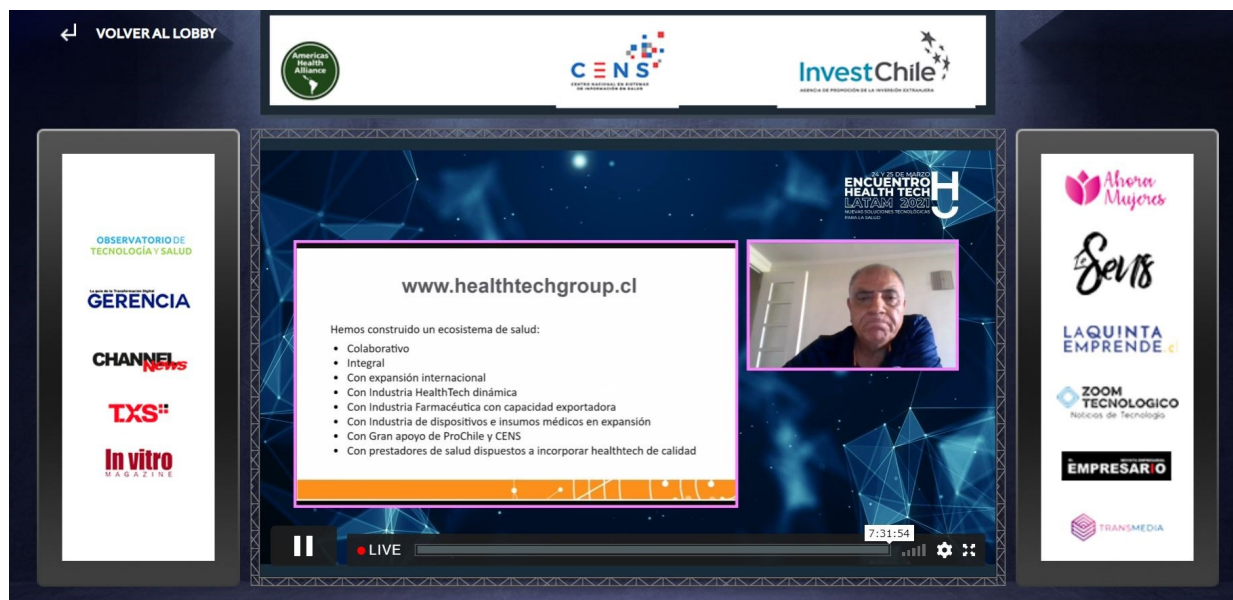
VOLVER AL LOBBY

Americas Health Alliance

CENS
CENTRO NACIONAL EN SISTEMAS DE INFORMACIÓN EN SALUD

InvestChile
AGENCIA DE PROMOCIÓN DE LA INVERSIÓN EXTRANJERA

OBSERVATORIO DE TECNOLOGÍA Y SALUD

La guía de la Transformación Digital
GERENCIA

CHANNEL News

TXS

In vitro
MAGAZINE

24 Y 25 DE MARZO
ENCUENTRO HEALTH TECH LATAM 2021
NUEVAS SOLUCIONES TECNOLÓGICAS PARA LA SALUD

www.healthtechgroup.cl

Hemos construido un ecosistema de salud:
• Colaborativo
• Integral
• Con expansión internacional
• Con Industria HealthTech dinámica
• Con Industria Farmacéutica con capacidad exportadora
• Con Industria de dispositivos e insumos médicos en expansión
• Con Gran apoyo de ProChile y CENS
• Con prestadores de salud dispuestos a incorporar healthtech de calidad

7:31:54

LIVE

Ahora Mujeres

Le Sens

LAQUINTA EMPRENDE.cl

ZOOM TECNOLOGICO
Noticias de Tecnología

EL EMPRESARIO

TRANSMEDIA